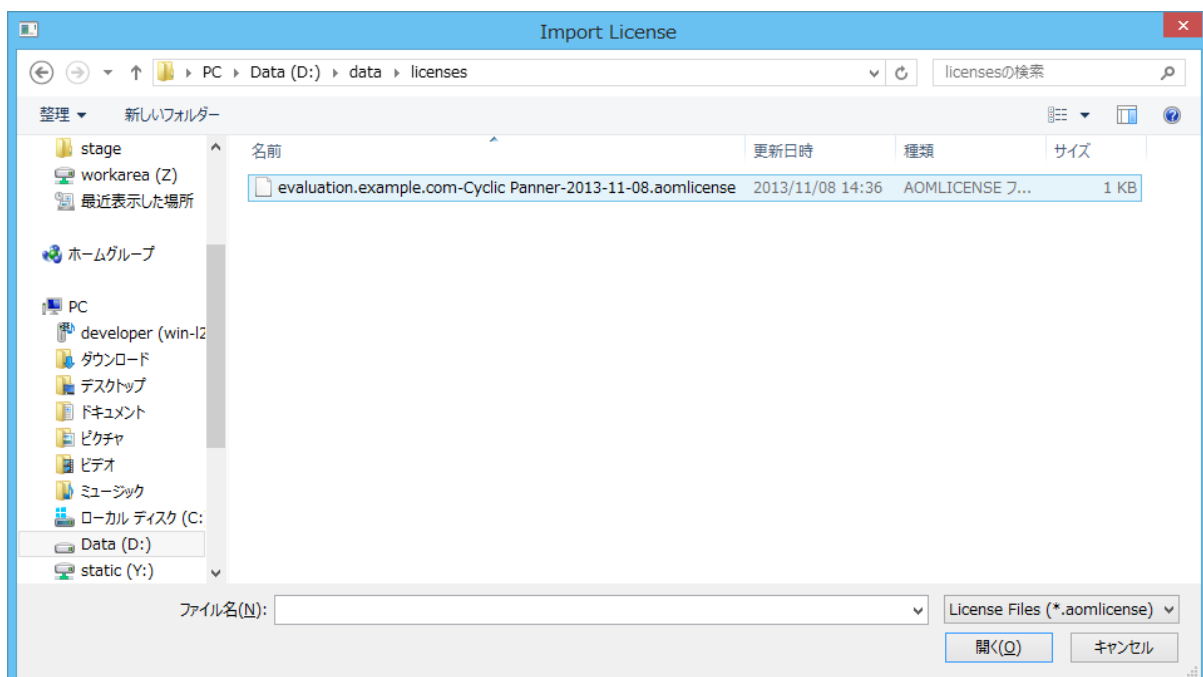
Import License

PC › Data (D:) › data › licenses

licensesの検索

整理 ▾ 新しいフォルダー

stage
workarea (Z)
最近表示した場所

ホームグループ

PC
developer (win-l2
ダウンロード
デスクトップ
ドキュメント
ピクチャ
ビデオ
ミュージック
ローカル ディスク (C:
Data (D:)
static (Y:)

| 名前 | 更新日時 | 種類 | サイズ |
|---|---|---|---|
| evaluation.example.com-Cyclic Panner-2013-11-08.aomlicense | 2013/11/08 14:36 | AOMLICENSE フ... | 1 KB |

ファイル名(N):

License Files (*.aomlicense)

開く(O)

キャンセル